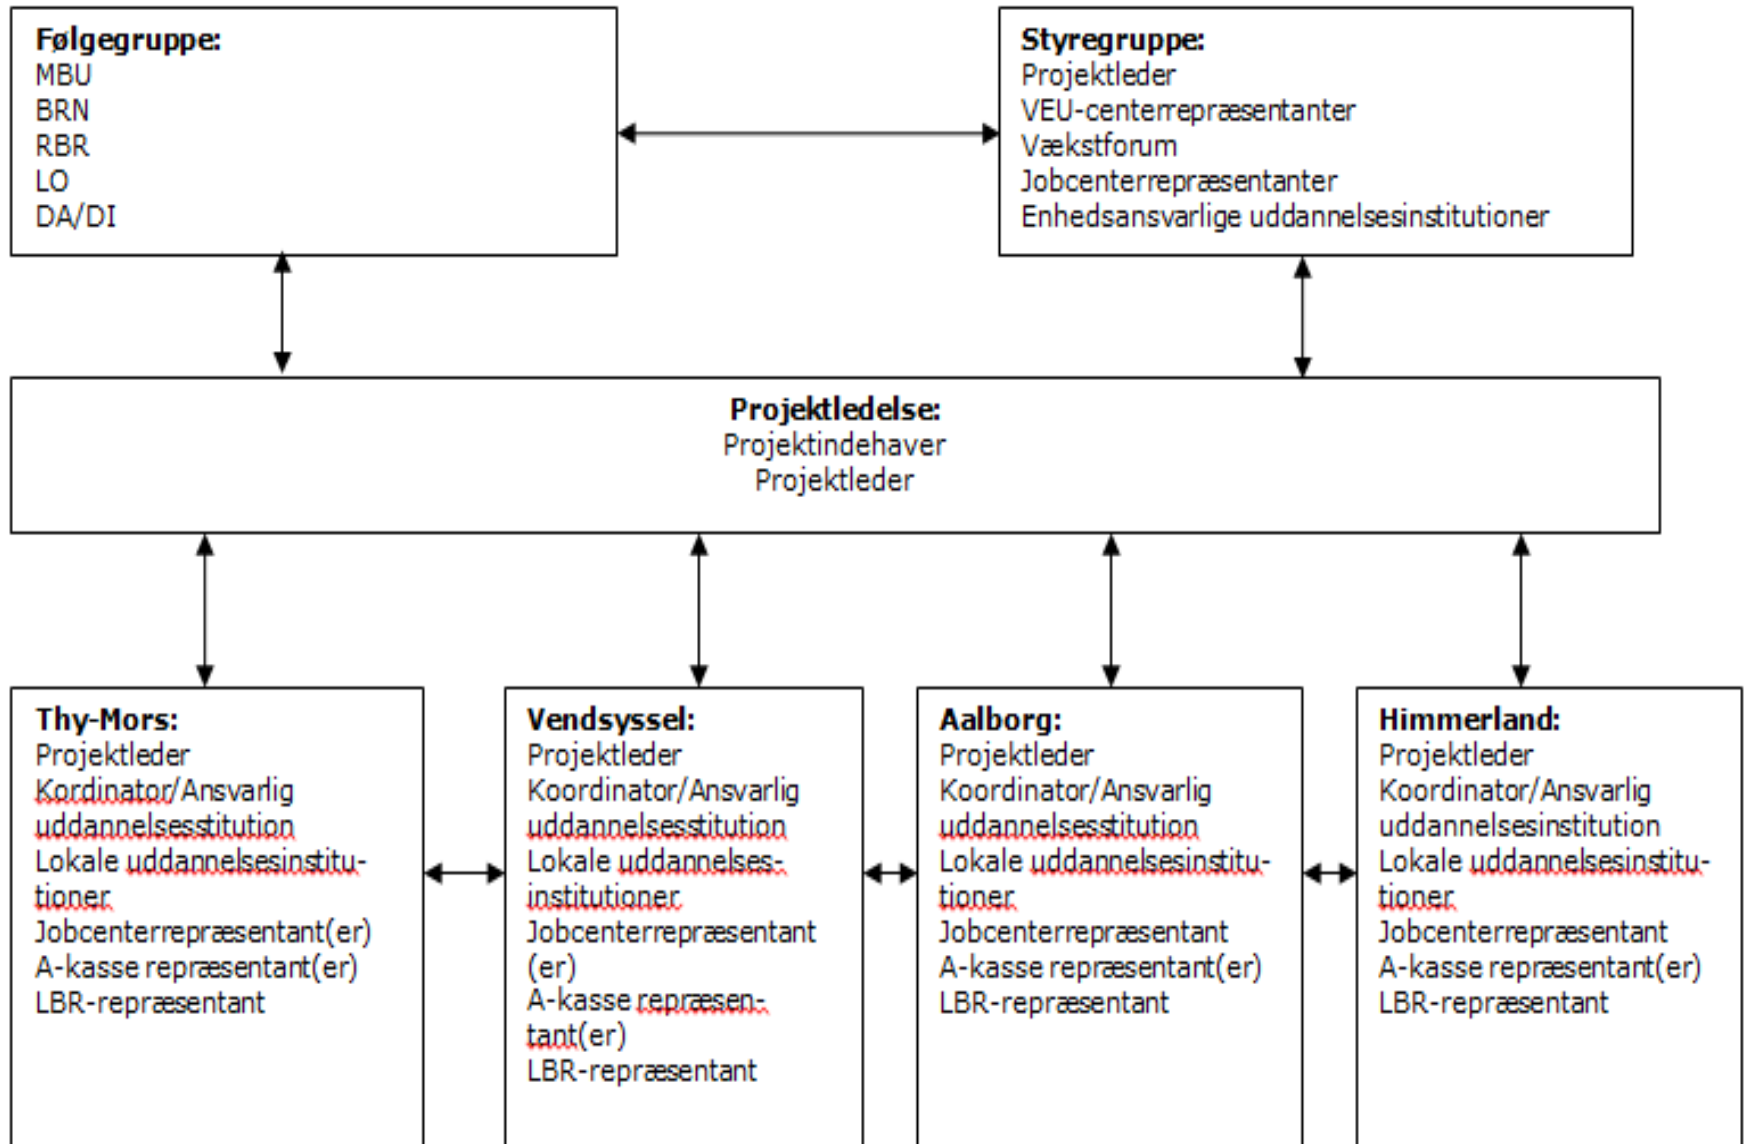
**Følgegruppe:**
MBU
BRN
RBR
LO
DA/DI

**Styregruppe:**
Projektleder
VEU-centerrepræsentanter
Vækstforum
Jobcenterrepræsentanter
Enhedsansvarlige uddannelsesinstitutioner

**Projektledelse:**
Projektindehaver
Projektleder

**Thy-Mors:**
Projektleder
Kordinator/Ansvarlig uddannelsesstitution
Lokale uddannelsesinstitutioner
Jobcenterrepræsentant(er)
A-kasse repræsentant(er)
LBR-repræsentant

**Vendsyssel:**
Projektleder
Koordinator/Ansvarlig uddannelsesstitution
Lokale uddannelsesinstitutioner
Jobcenterrepræsentant (er)
A-kasse repræsentant(er)
LBR-repræsentant

**Aalborg:**
Projektleder
Koordinator/Ansvarlig uddannelsesstitution
Lokale uddannelsesinstitutioner
Jobcenterrepræsentant
A-kasse repræsentant(er)
LBR-repræsentant

**Himmerland:**
Projektleder
Koordinator/Ansvarlig uddannelsesinstitution
Lokale uddannelsesinstitutioner
Jobcenterrepræsentant
A-kasse repræsentant(er)
LBR-repræsentant